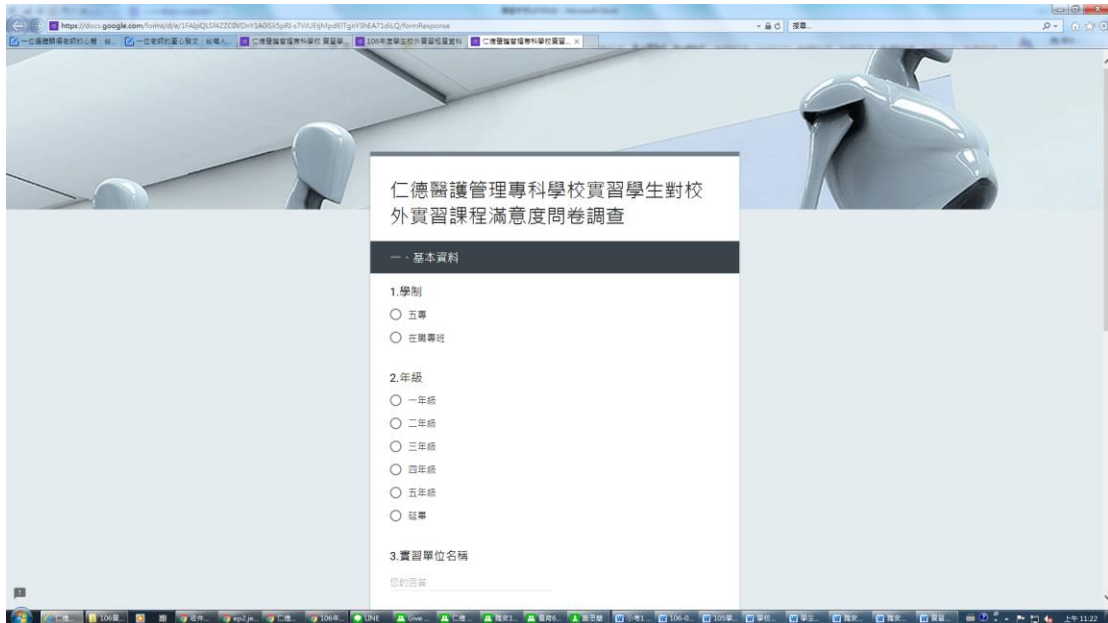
https://docs.google.com/forms/d/e/1FAIpQLSf4ZZC0VDnV1A0SIS5pRl-s7VUEtjMpdEITgnY3hEA71diLQ/formResponse

搜尋...

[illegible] 106年度學生校外實習相關資料 仁德醫護管理專科學校實習...

仁德醫護管理專科學校實習學生對校外實習課程滿意度問卷調查

一、基本資料

1.學制

五專

在職專班

2.年級

一年級

二年級

三年級

四年級

五年級

延畢

3.實習單位名稱

您的回答

LINE

上午 11:22